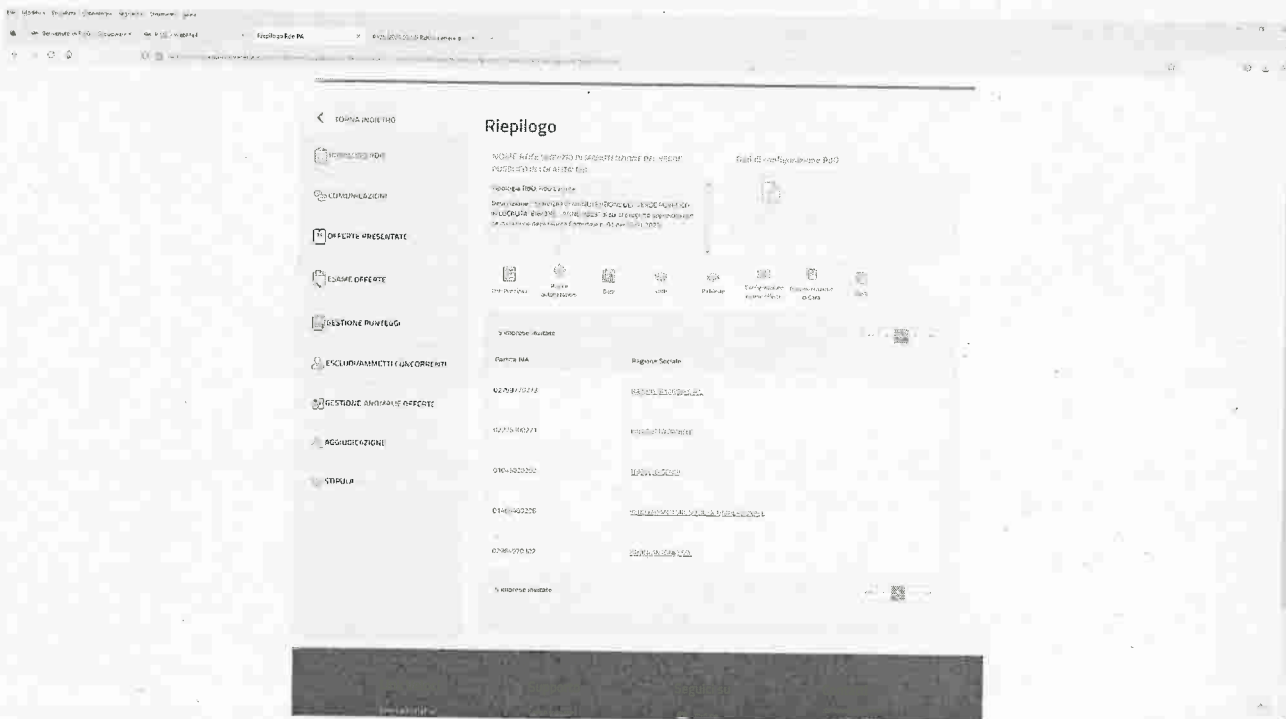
TORNA INDIETRO

Riepilogo

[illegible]

COMUNICAZIONI

OFFERTE PRESENTATE

ESAME OFFERTE

GESTIONE PUNTEGGI

ESCLUDI/AMMETTI CONCORRENTI

GESTIONE ANOMALIE OFFERTE

AGGIUDICAZIONE

STIPULA

NOME RDO: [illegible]

Dati di configurazione RdO

Tipologia RDO: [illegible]

Descrizione: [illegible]

5 imprese invitate

| Partita IVA | Ragione Sociale |
|---|---|
| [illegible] | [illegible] |
| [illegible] | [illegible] |
| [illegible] | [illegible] |
| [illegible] | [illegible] |
| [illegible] | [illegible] |

5 imprese invitate